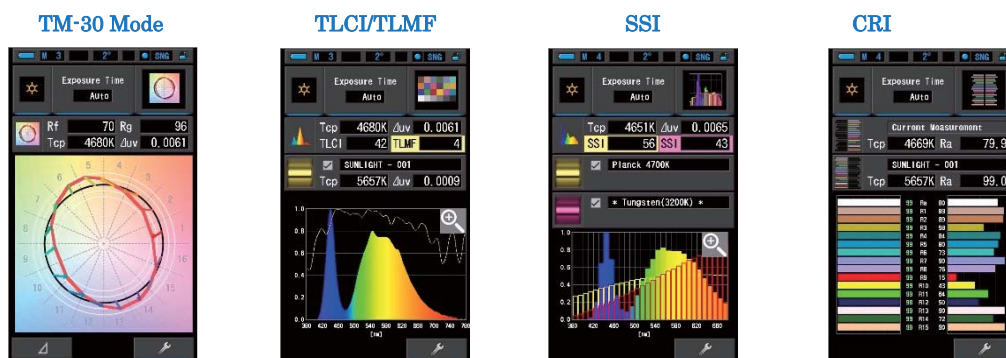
TM-30 Mode

M 3 2° SNG

Exposure Time
Auto

Rf 70 Rg 96
Tcp 4680K Δuv 0.0061

TLCI/TLMF

M 3 2° SNG

Exposure Time
Auto

Tcp 4680K Δuv 0.0061
TLCI 42 TLMF 4

SUNLIGHT - 001
Tcp 5657K Δuv 0.0009

SSI

M 4 2° SNG

Exposure Time
Auto

Tcp 4651K Δuv 0.0065
SSI 56 SSI 43

Planck 4700K

* Tungsten(3200K) *

CRI

M 4 2° SNG

Exposure Time
Auto

Current Measurement
Tcp 4669K Ra 79.9

SUNLIGHT - 001
Tcp 5657K Ra 99.0